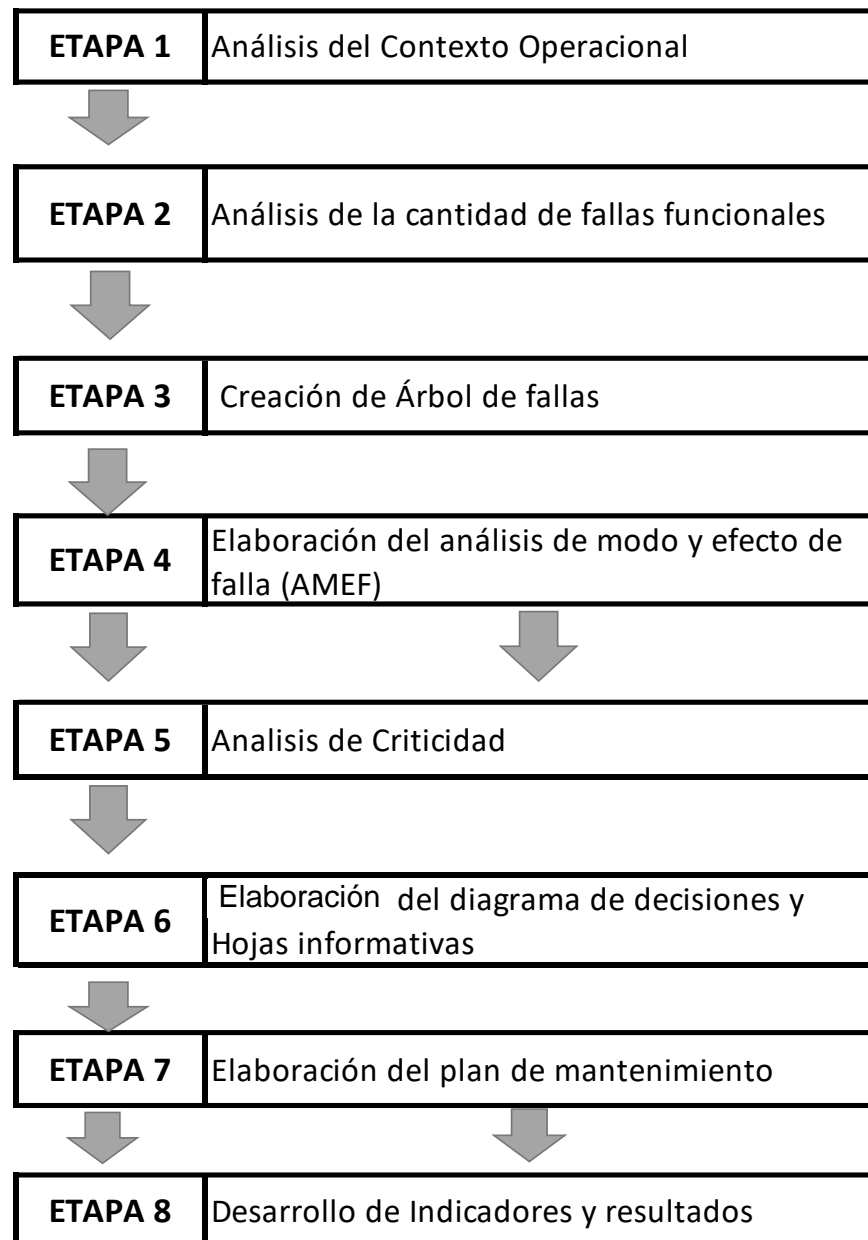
ETAPA 1 Análisis del Contexto Operacional

ETAPA 2 Análisis de la cantidad de fallas funcionales

ETAPA 3 Creación de Árbol de fallas

ETAPA 4 Elaboración del análisis de modo y efecto de falla (AMEF)

ETAPA 5 Analisis de Criticidad

ETAPA 6 Elaboración del diagrama de decisiones y Hojas informativas

ETAPA 7 Elaboración del plan de mantenimiento

ETAPA 8 Desarrollo de Indicadores y resultados